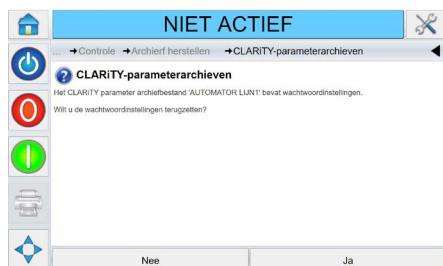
NIET ACTIEF

... ➔Controle ➔Archierf herstellen ➔CLARiTY-parameterarchieven

CLARiTY-parameterarchieven

Het CLARiTY parameter archiefbestand 'AUTOMATOR LIJN1' bevat wachtwoordinstellingen.

Wilt u de wachtwoordinstellingen terugzetten?

Nee

Ja